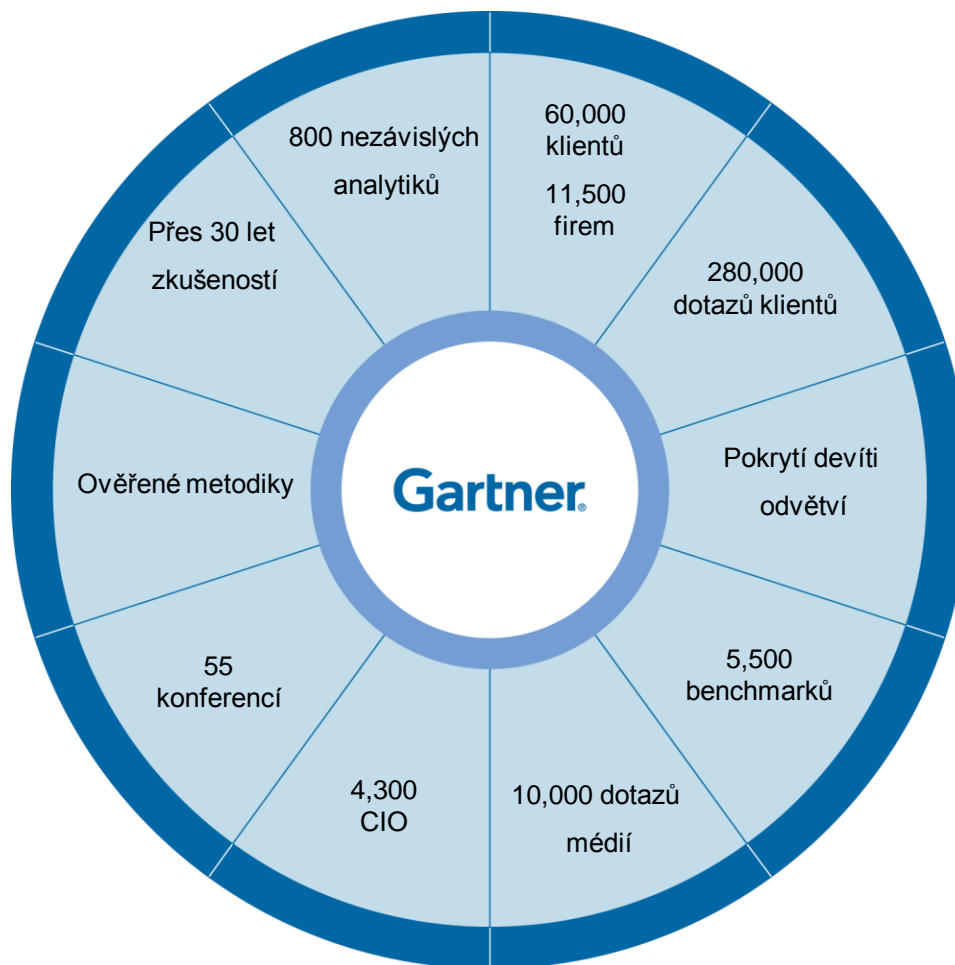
Gartner.

60,000 klientů

11,500 firem

280,000 dotazů klientů

Pokrytí devíti odvětví

5,500 benchmarků

10,000 dotazů médií

4,300 CIO

55 konferencí

Ověřené metodiky

Přes 30 let zkušeností

800 nezávislých analytiků